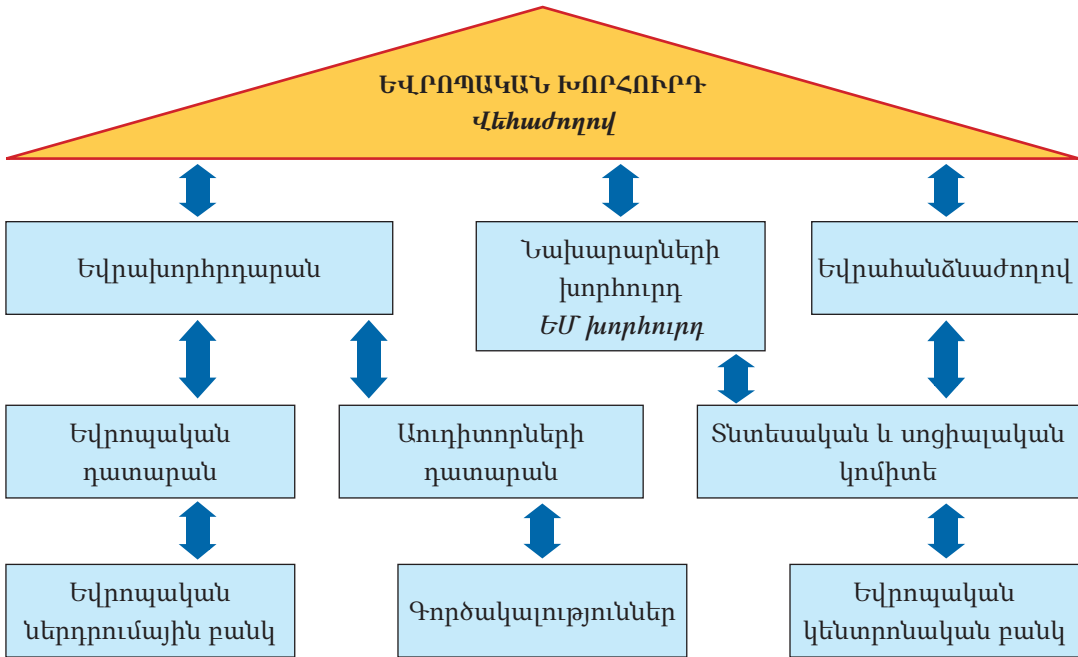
ԵՎՐՈՊԱԿԱՆ ԽՈՐՀՈՒՐԴ
Վեհաժողով

Եվրախորհրդարան

Նախարարների խորհուրդ
ԵՄ խորհուրդ

Եվրահանձնաժողով

Եվրոպական դատարան

Աուդիտորների դատարան

Տնտեսական և սոցիալական կոմիտե

Եվրոպական ներդրումային բանկ

Գործակալություններ

Եվրոպական կենտրոնական բանկ